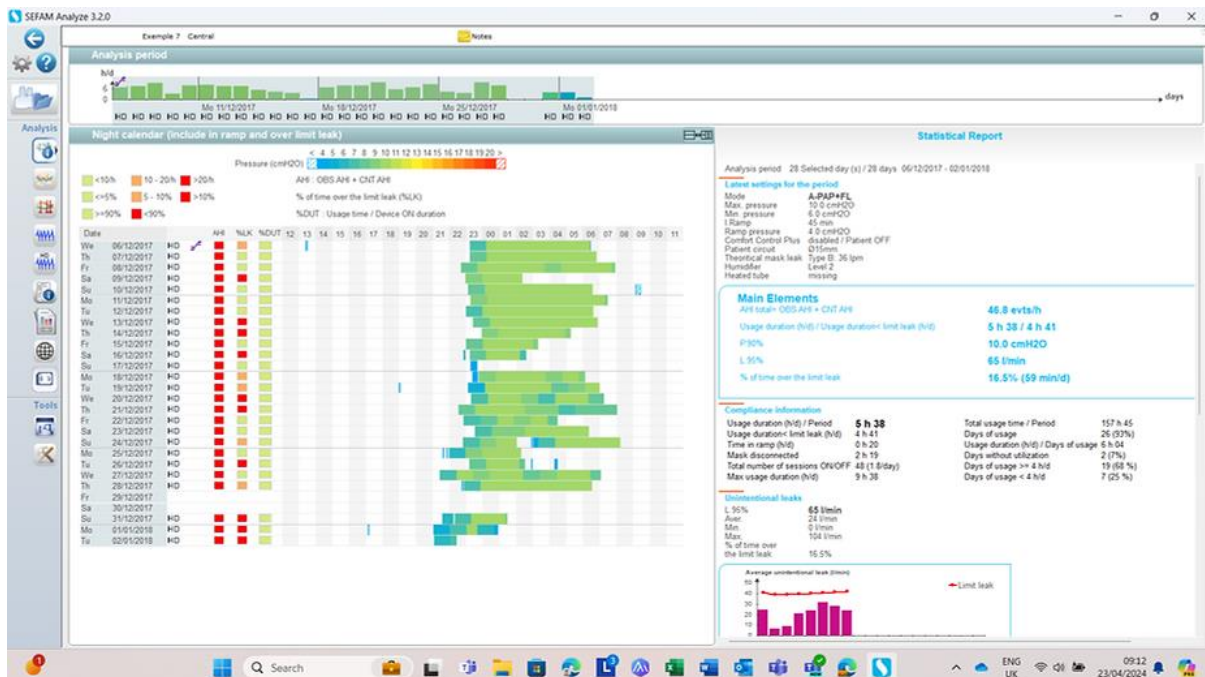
SEFAM Analyze 3.2.0

Exemple 7 Central

Notes

Analysis period

h/d
6
0

HO HO HO HO HO HO HO HO HO HO HO HO HO HO HO HO HO HO HO HO HO HO HO HO HO HO HO HO

Mo 11/12/2017
Mo 18/12/2017
Mo 25/12/2017
Mo 01/01/2018

days

Analysis

Tools

Night calendar (include in ramp and over limit leak)

Pressure (cmH2O) < 4 5 6 7 8 9 10 11 12 13 14 15 16 17 18 19 20 >

<10/h 10 - 20/h >20/h AHI : OBS AHI + CNT AHI

<=5% 5 - 10% >10% % of time over the limit leak (%LK)

>=90% <90% %DUT : Usage time / Device ON duration

| Date | | | AHI | %LK | %DUT | 12 | 13 | 14 | 15 | 16 | 17 | 18 | 19 | 20 | 21 | 22 | 23 | 00 | 01 | 02 | 03 | 04 | 05 | 06 | 07 | 08 | 09 | 10 | 11 |
|---|---|---|---|---|---|---|---|---|---|---|---|---|---|---|---|---|---|---|---|---|---|---|---|---|---|---|---|---|---|
| We | 06/12/2017 | HO | | | | | | | | | | | | | | | | | | | | | | | | | | | |
| Th | 07/12/2017 | HO | | | | | | | | | | | | | | | | | | | | | | | | | | | |
| Fr | 08/12/2017 | HO | | | | | | | | | | | | | | | | | | | | | | | | | | | |
| Sa | 09/12/2017 | HO | | | | | | | | | | | | | | | | | | | | | | | | | | | |
| Su | 10/12/2017 | HO | | | | | | | | | | | | | | | | | | | | | | | | | | | |
| Mo | 11/12/2017 | HO | | | | | | | | | | | | | | | | | | | | | | | | | | | |
| Tu | 12/12/2017 | HO | | | | | | | | | | | | | | | | | | | | | | | | | | | |
| We | 13/12/2017 | HO | | | | | | | | | | | | | | | | | | | | | | | | | | | |
| Th | 14/12/2017 | HO | | | | | | | | | | | | | | | | | | | | | | | | | | | |
| Fr | 15/12/2017 | HO | | | | | | | | | | | | | | | | | | | | | | | | | | | |
| Sa | 16/12/2017 | HO | | | | | | | | | | | | | | | | | | | | | | | | | | | |
| Su | 17/12/2017 | HO | | | | | | | | | | | | | | | | | | | | | | | | | | | |
| Mo | 18/12/2017 | HO | | | | | | | | | | | | | | | | | | | | | | | | | | | |
| Tu | 19/12/2017 | HO | | | | | | | | | | | | | | | | | | | | | | | | | | | |
| We | 20/12/2017 | HO | | | | | | | | | | | | | | | | | | | | | | | | | | | |
| Th | 21/12/2017 | HO | | | | | | | | | | | | | | | | | | | | | | | | | | | |
| Fr | 22/12/2017 | HO | | | | | | | | | | | | | | | | | | | | | | | | | | | |
| Sa | 23/12/2017 | HO | | | | | | | | | | | | | | | | | | | | | | | | | | | |
| Su | 24/12/2017 | HO | | | | | | | | | | | | | | | | | | | | | | | | | | | |
| Mo | 25/12/2017 | HO | | | | | | | | | | | | | | | | | | | | | | | | | | | |
| Tu | 26/12/2017 | HO | | | | | | | | | | | | | | | | | | | | | | | | | | | |
| We | 27/12/2017 | HO | | | | | | | | | | | | | | | | | | | | | | | | | | | |
| Th | 28/12/2017 | HO | | | | | | | | | | | | | | | | | | | | | | | | | | | |
| Fr | 29/12/2017 | | | | | | | | | | | | | | | | | | | | | | | | | | | | |
| Sa | 30/12/2017 | | | | | | | | | | | | | | | | | | | | | | | | | | | | |
| Su | 31/12/2017 | HO | | | | | | | | | | | | | | | | | | | | | | | | | | | |
| Mo | 01/01/2018 | HO | | | | | | | | | | | | | | | | | | | | | | | | | | | |
| Tu | 02/01/2018 | HO | | | | | | | | | | | | | | | | | | | | | | | | | | | |

Statistical Report

Analysis period 28 Selected day (s) / 28 days 06/12/2017 - 02/01/2018

Latest settings for the period
Mode A-PAP+FL
Max. pressure 10.0 cmH2O
Min. pressure 6.0 cmH2O
I.Ramp 45 min
Ramp pressure 4.0 cmH2O
Comfort Control Plus disabled / Patient OFF
Patient circuit Ø15mm
Theorical mask leak Type B: 36 lpm
Humidifier Level 2
Heated tube missing

Main Elements
AHI total= OBS AHI + CNT AHI 46.8 evts/h
Usage duration (h/d) / Usage duration< limit leak (h/d) 5 h 38 / 4 h 41
P90% 10.0 cmH2O
L 95% 65 l/min
% of time over the limit leak 16.5% (59 min/d)

Compliance information
Usage duration (h/d) / Period 5 h 38
Usage duration< limit leak (h/d) 4 h 41
Time in ramp (h/d) 0 h 20
Mask disconnected 2 h 19
Total number of sessions ON/OFF 48 (1.8/day)
Max usage duration (h/d) 9 h 38
Total usage time / Period 157 h 45
Days of usage 26 (93%)
Usage duration (h/d) / Days of usage 6 h 04
Days without utilization 2 (7%)
Days of usage >= 4 h/d 19 (68 %)
Days of usage < 4 h/d 7 (25 %)

Unintentional leaks
L 95% 65 l/min
Aver. 24 l/min
Min. 0 l/min
Max. 104 l/min
% of time over the limit leak 16.5%

Average unintentional leak (l/min)
Limit leak
50
40
30
20
10
0

Search

ENG UK
09:12
23/04/2024